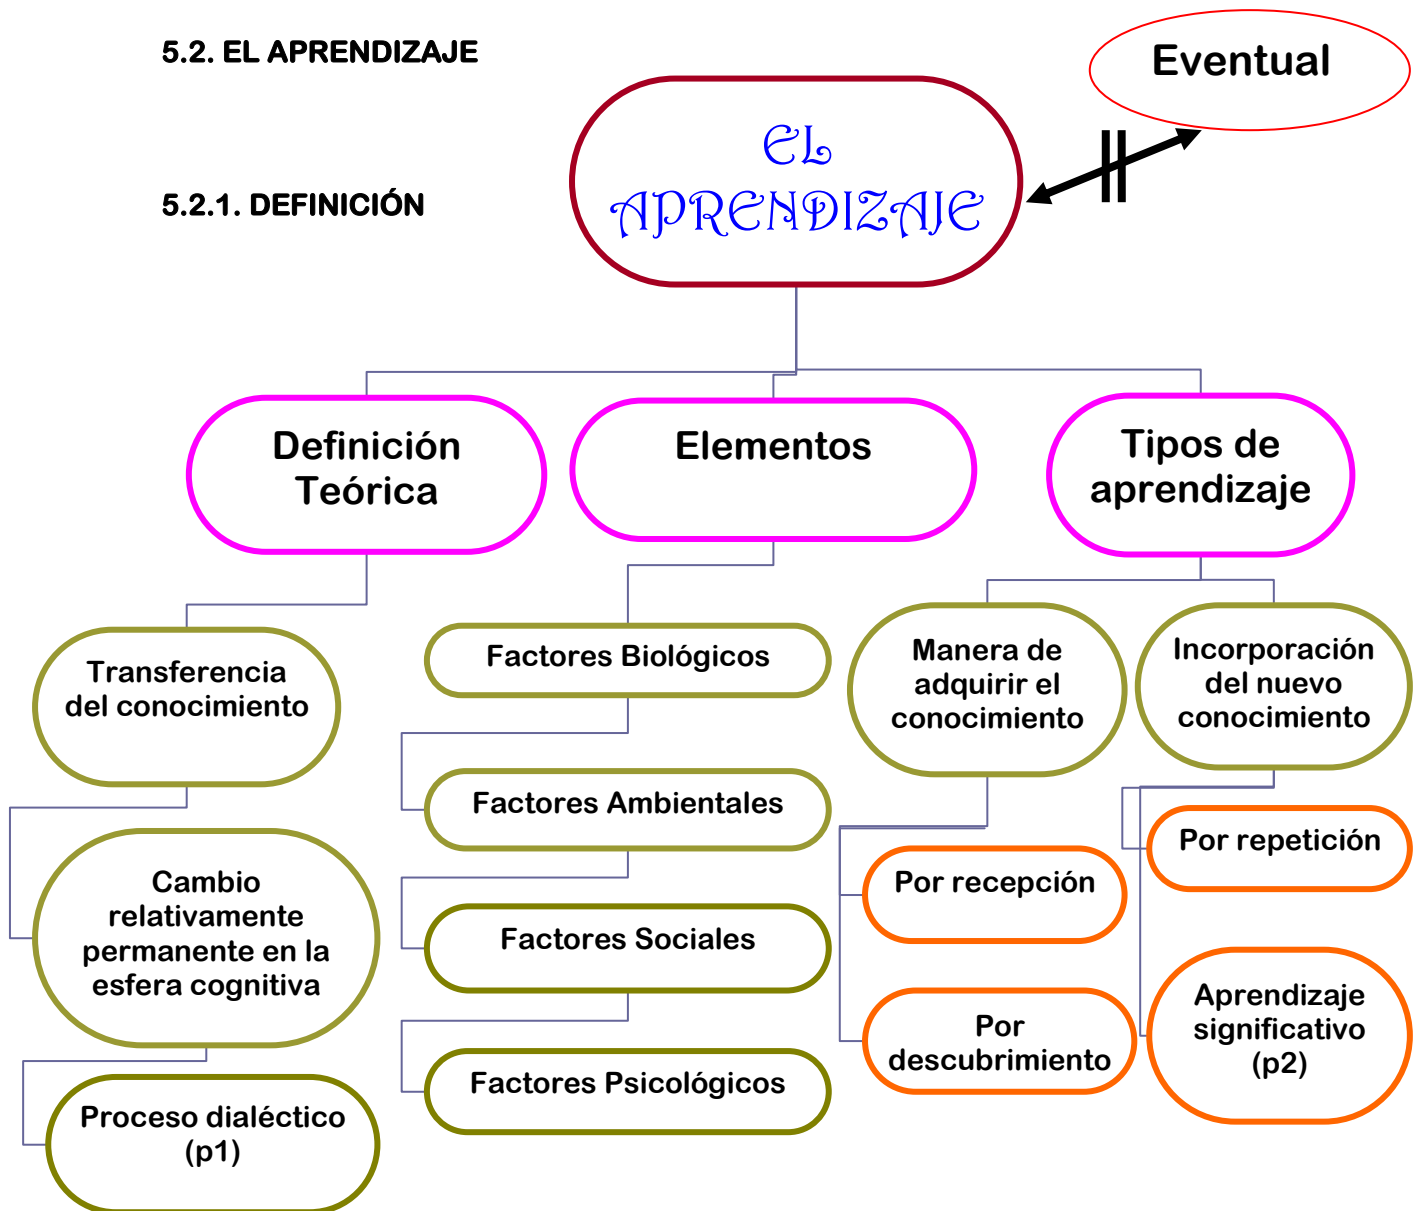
5.2. EL APRENDIZAJE

5.2.1. DEFINICIÓN

Eventual

EL APRENDIZAJE

Definición Teórica

Elementos

Tipos de aprendizaje

Transferencia del conocimiento

Cambio relativamente permanente en la esfera cognitiva

Proceso dialéctico (p1)

Factores Biológicos

Factores Ambientales

Factores Sociales

Factores Psicológicos

Manera de adquirir el conocimiento

Por recepción

Por descubrimiento

Incorporación del nuevo conocimiento

Por repetición

Aprendizaje significativo (p2)